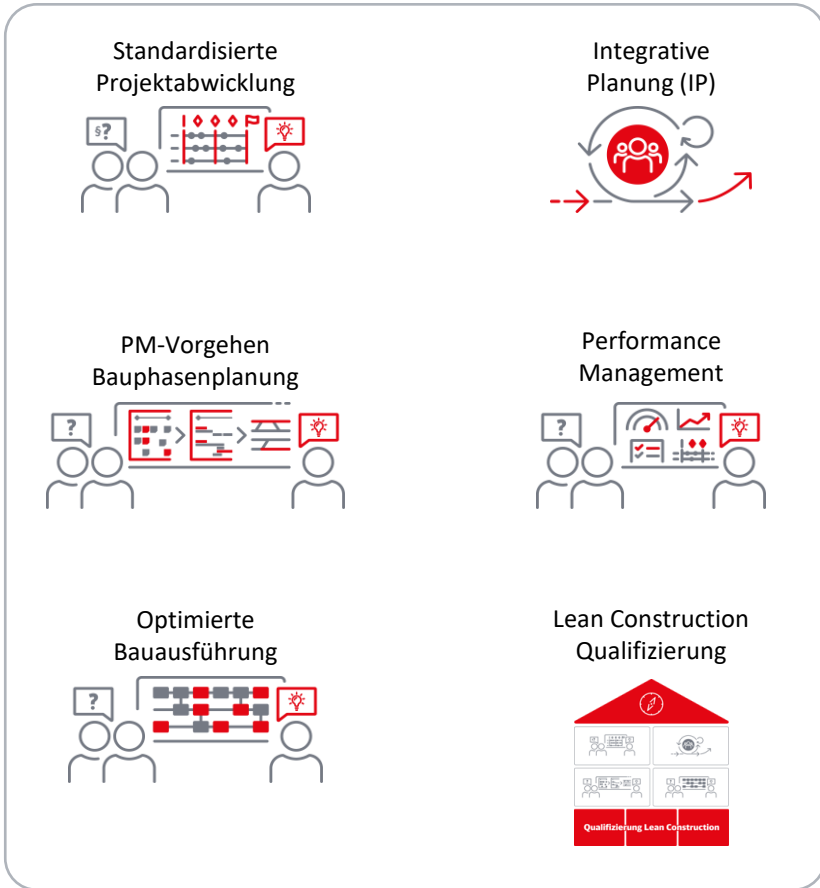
Standardisierte Projektabwicklung

§?

Integrative Planung (IP)

PM-Vorgehen Bauphasenplanung

?

Performance Management

?

Optimierte Bauausführung

?

Lean Construction Qualifizierung

Qualifizierung Lean Construction